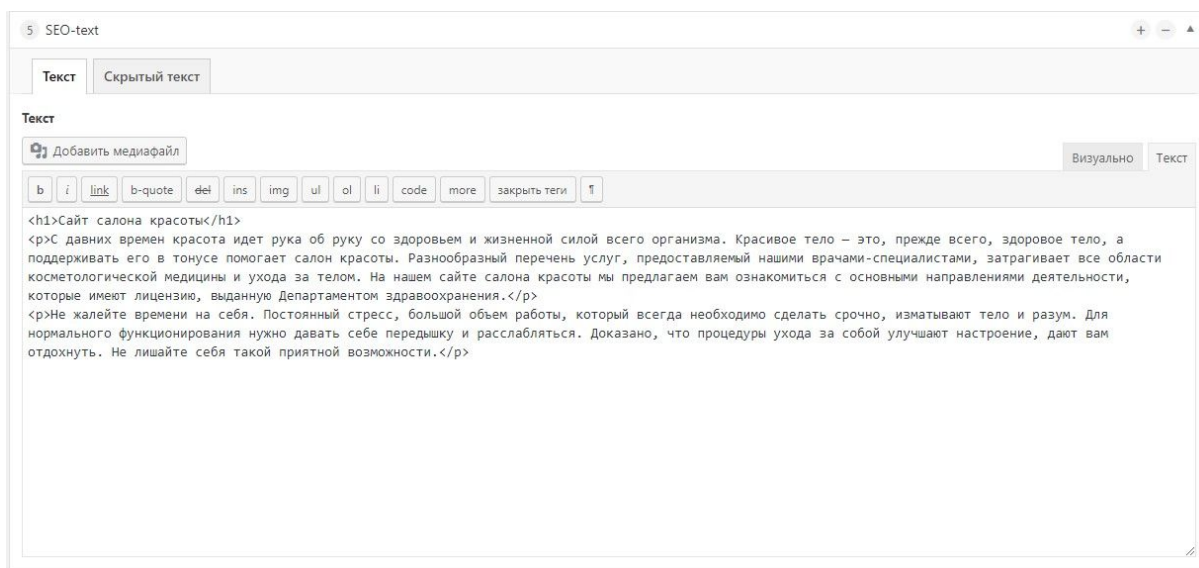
5 SEO-text

+ – ▲

Текст Скрытый текст

Текст

Добавить медиафайл

Визуально Текст

b i link b-quote del ins img ul ol li code more закрыть теги ¶

<h1>Сайт салона красоты</h1>
<p>С давних времен красота идет рука об руку со здоровьем и жизненной силой всего организма. Красивое тело – это, прежде всего, здоровое тело, а поддерживать его в тонусе помогает салон красоты. Разнообразный перечень услуг, предоставляемый нашими врачами-специалистами, затрагивает все области косметологической медицины и ухода за телом. На нашем сайте салона красоты мы предлагаем вам ознакомиться с основными направлениями деятельности, которые имеют лицензию, выданную Департаментом здравоохранения.</p>
<p>Не жалейте времени на себя. Постоянный стресс, большой объем работы, который всегда необходимо сделать срочно, изматывают тело и разум. Для нормального функционирования нужно давать себе передышку и расслабляться. Доказано, что процедуры ухода за собой улучшают настроение, дают вам отдохнуть. Не лишайте себя такой приятной возможности.</p>